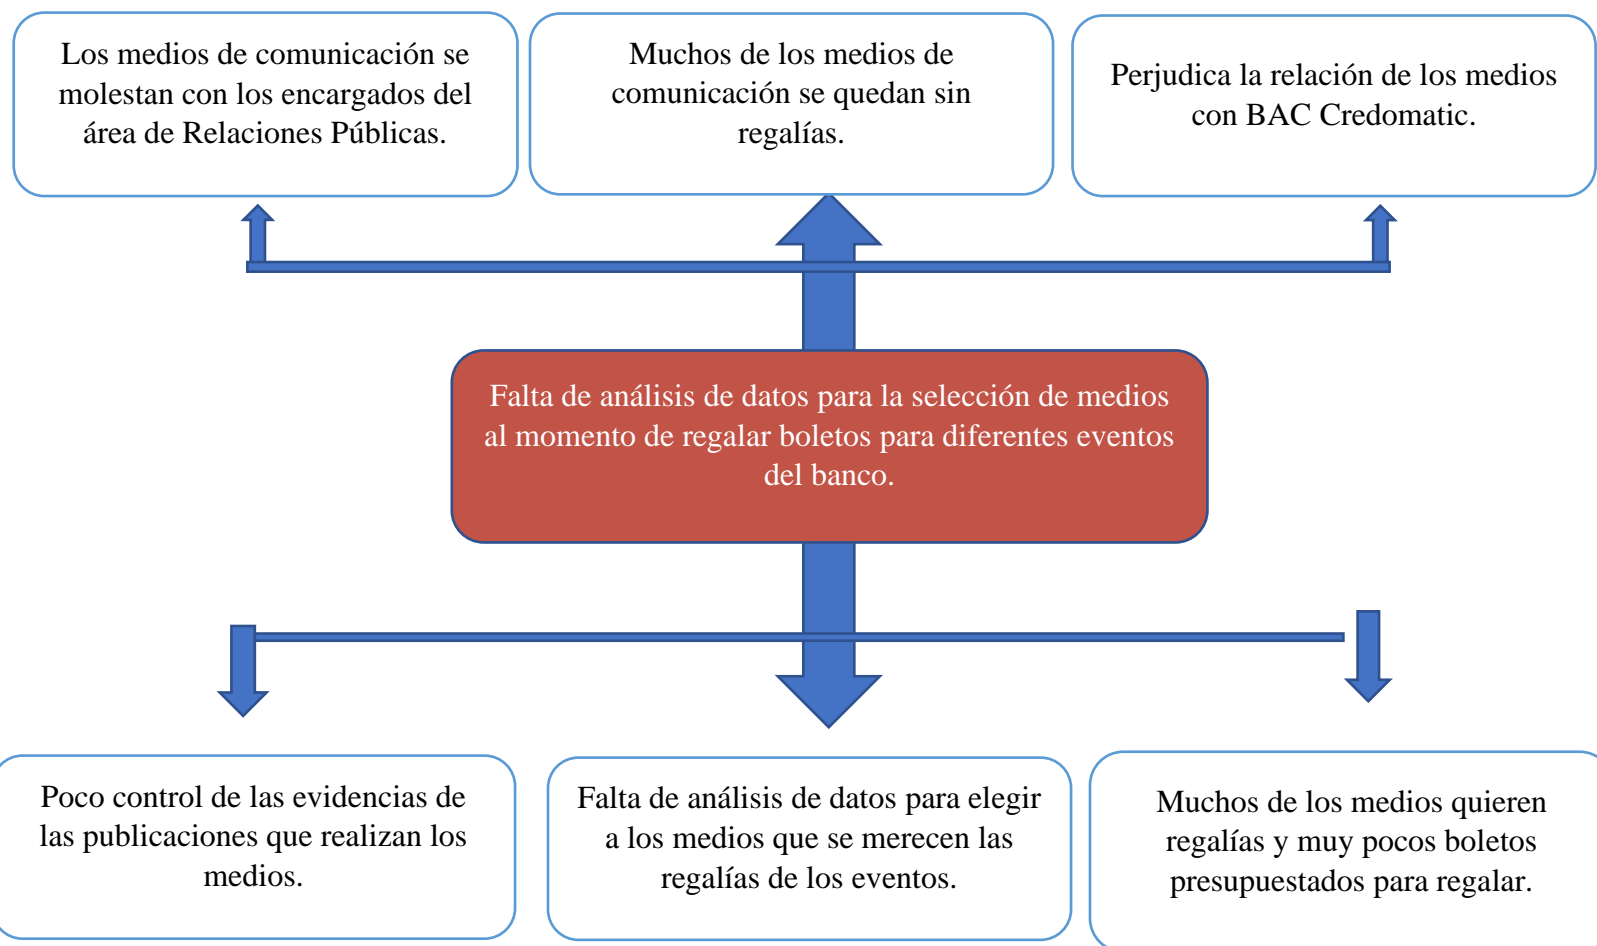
Los medios de comunicación se molestan con los encargados del área de Relaciones Públicas.

Muchos de los medios de comunicación se quedan sin regalías.

Perjudica la relación de los medios con BAC Credomatic.

Falta de análisis de datos para la selección de medios al momento de regalar boletos para diferentes eventos del banco.

Poco control de las evidencias de las publicaciones que realizan los medios.

Falta de análisis de datos para elegir a los medios que se merecen las regalías de los eventos.

Muchos de los medios quieren regalías y muy pocos boletos presupuestados para regalar.